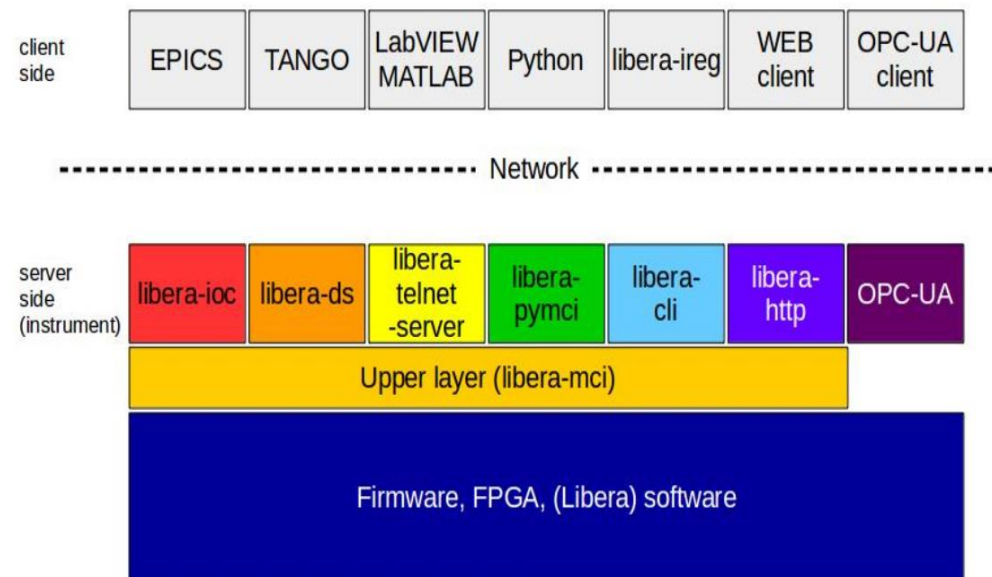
client side

EPICS

TANGO

LabVIEW MATLAB

Python

libera-ireg

WEB client

OPC-UA client

Network

server side (instrument)

libera-ioc

libera-ds

libera-telnet-server

libera-pymci

libera-cli

libera-http

OPC-UA

Upper layer (libera-mci)

Firmware, FPGA, (Libera) software